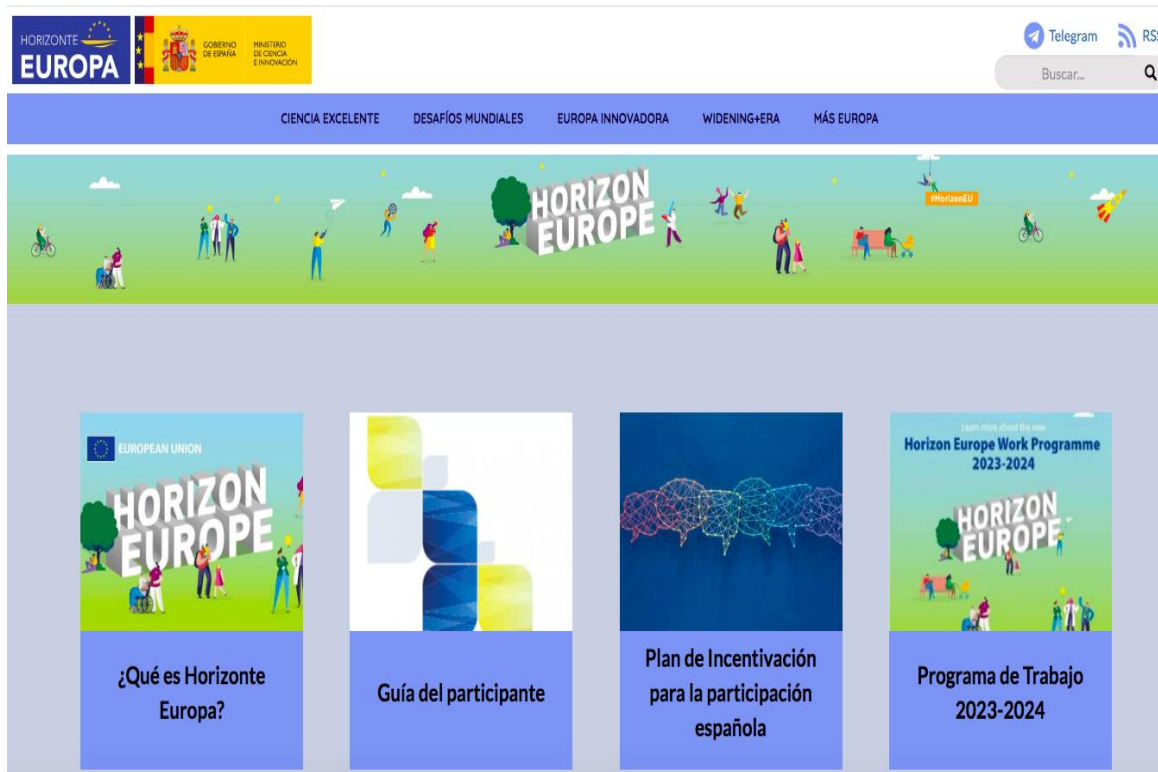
HORIZONTE EUROPA

GOBIERNO DE ESPAÑA

MINISTERIO DE CIENCIA E INNOVACIÓN

Telegram RSS

Buscar...

CIENCIA EXCELENTE DESAFÍOS MUNDIALES EUROPA INNOVADORA WIDENING+ERA MÁS EUROPA

HORIZON EUROPE

#HorizonEU

EUROPEAN UNION

HORIZON EUROPE

¿Qué es Horizonte Europa?

Guía del participante

Plan de Incentivación para la participación española

Learn more about the new

Horizon Europe Work Programme 2023-2024

HORIZON EUROPE

Programa de Trabajo 2023-2024